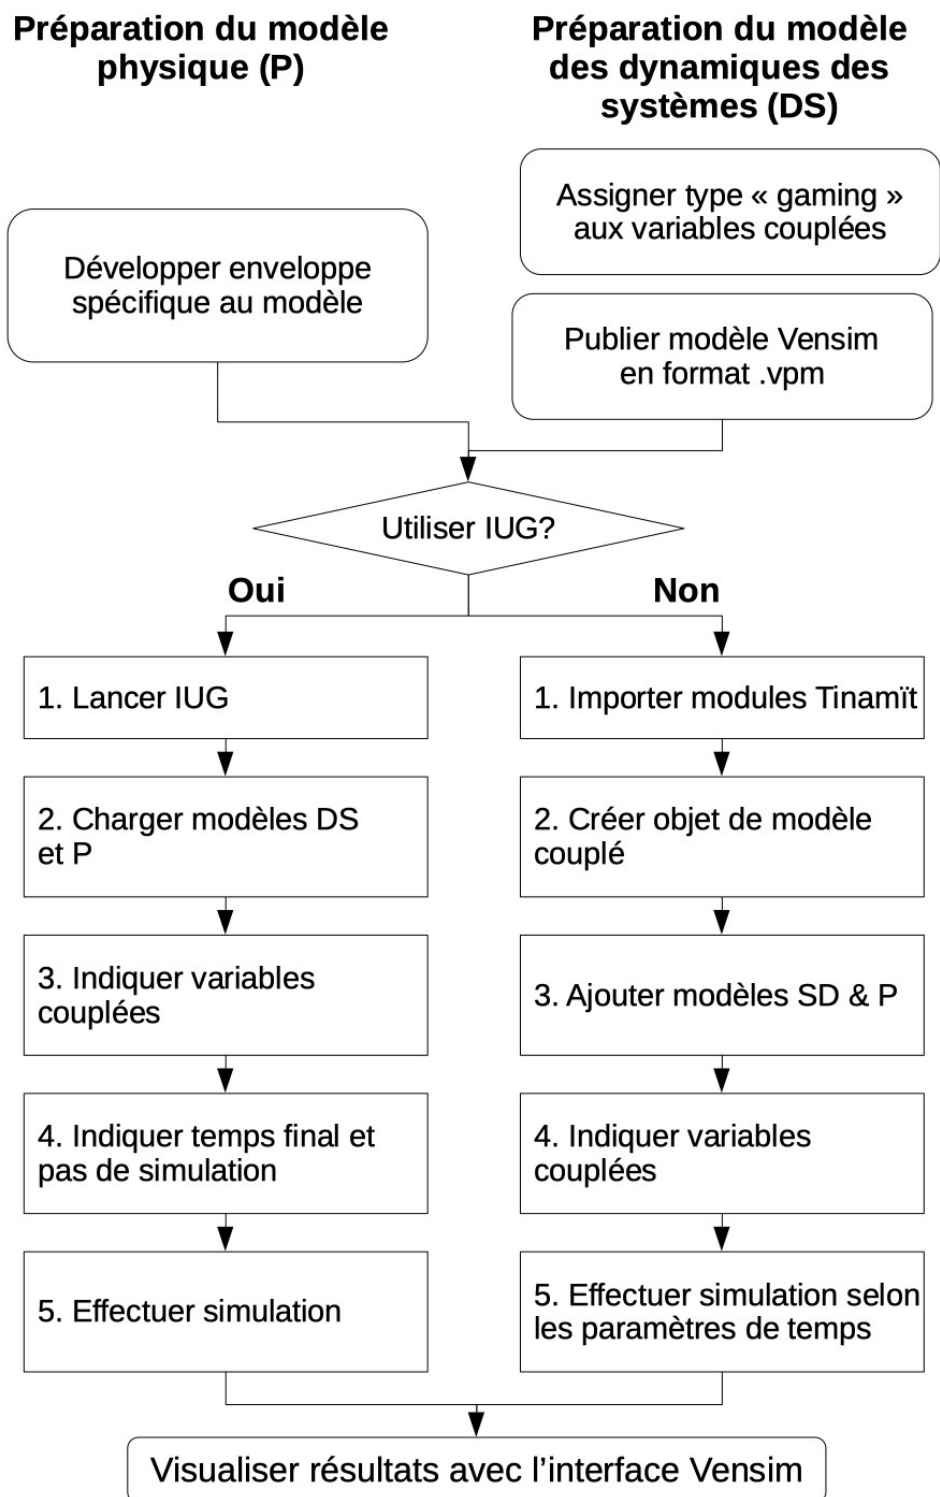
Préparation du modèle physique (P)

Préparation du modèle des dynamiques des systèmes (DS)

Assigner type « gaming » aux variables couplées

Développer enveloppe spécifique au modèle

Publier modèle Vensim en format .vpm

Utiliser IUG?

Oui

Non

1. Lancer IUG

2. Charger modèles DS et P

3. Indiquer variables couplées

4. Indiquer temps final et pas de simulation

5. Effectuer simulation

1. Importer modules Tinamït

2. Créer objet de modèle couplé

3. Ajouter modèles SD & P

4. Indiquer variables couplées

5. Effectuer simulation selon les paramètres de temps

Visualiser résultats avec l'interface Vensim